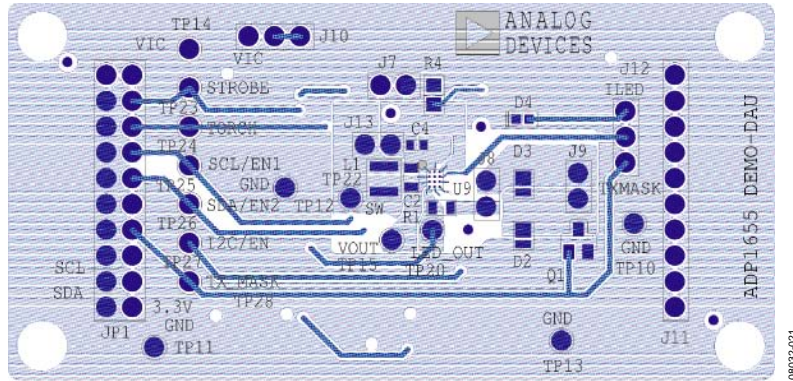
TP14
VIC
VIC
J10
ANALOG
DEVICES
J7
R4
J12
STROBE
TP23
TORCH
J13
C4
D4
ILED
TP24
SCL/EN1
L1
J8
D3
J9
GND
TP22
U9
TXMASK
TP25
SDA/EN2
TP12
SW
C2
R1
TP26
I2C/EN
GND
VOUT
LED_OUT
D2
TP10
SCL
TP27
TP15
TP20
Q1
TX_MASK
SDA
TP28
ADP1655 DEMO-DAU
3.3V
JP1
GND
TP11
GND
TP13
J11
08032-001